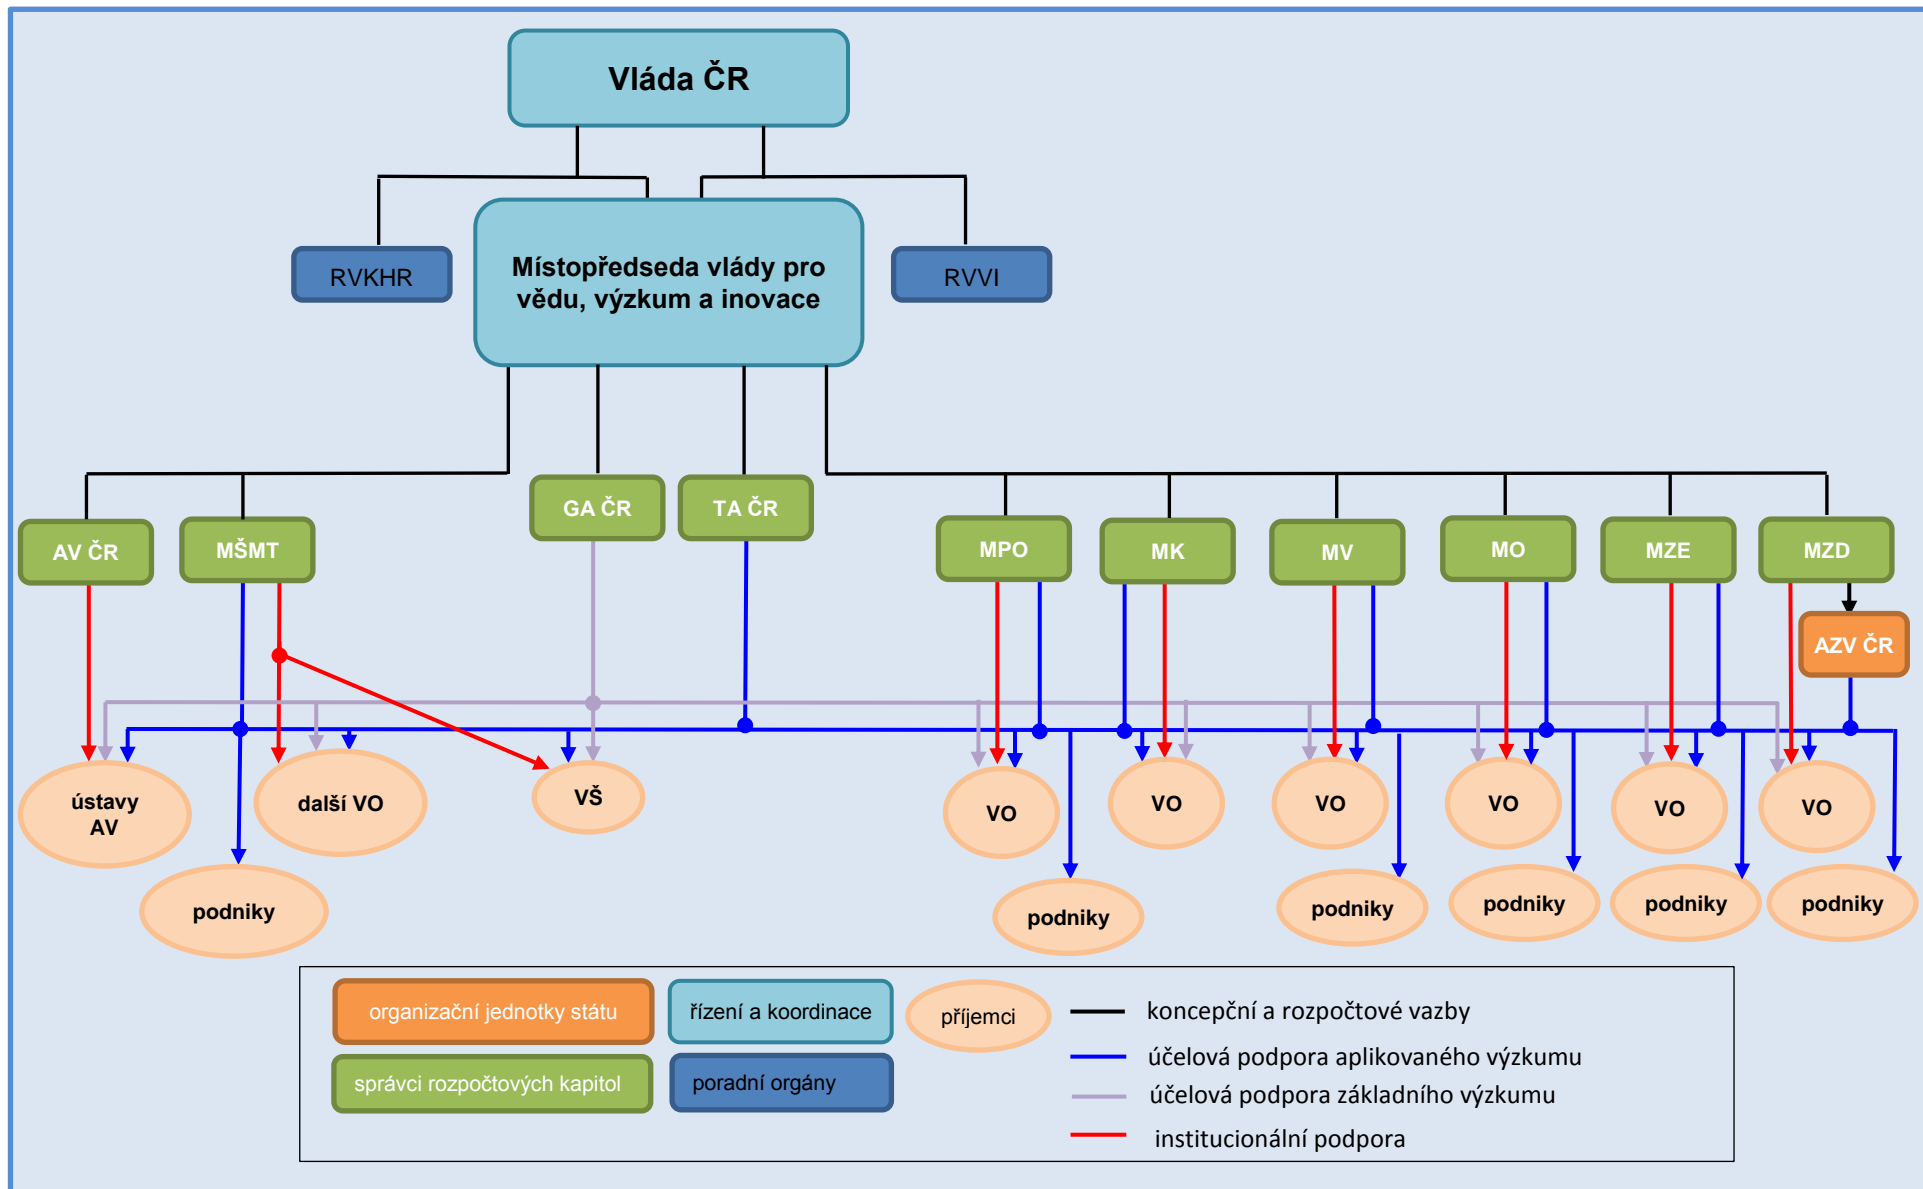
Vláda ČR

RVKHR

Místopředseda vlády pro vědu, výzkum a inovace

RVVI

AV ČR

MŠMT

GA ČR

TA ČR

MPO

MK

MV

MO

MZE

MZD

AZV ČR

ústavy AV

další VO

VŠ

VO

VO

VO

VO

VO

VO

podniky

podniky

podniky

podniky

podniky

podniky

organizační jednotky státu

řízení a koordinace

příjemci

správci rozpočtových kapitol

poradní orgány

koncepční a rozpočtové vazby

účelová podpora aplikovaného výzkumu

účelová podpora základního výzkumu

institucionální podpora